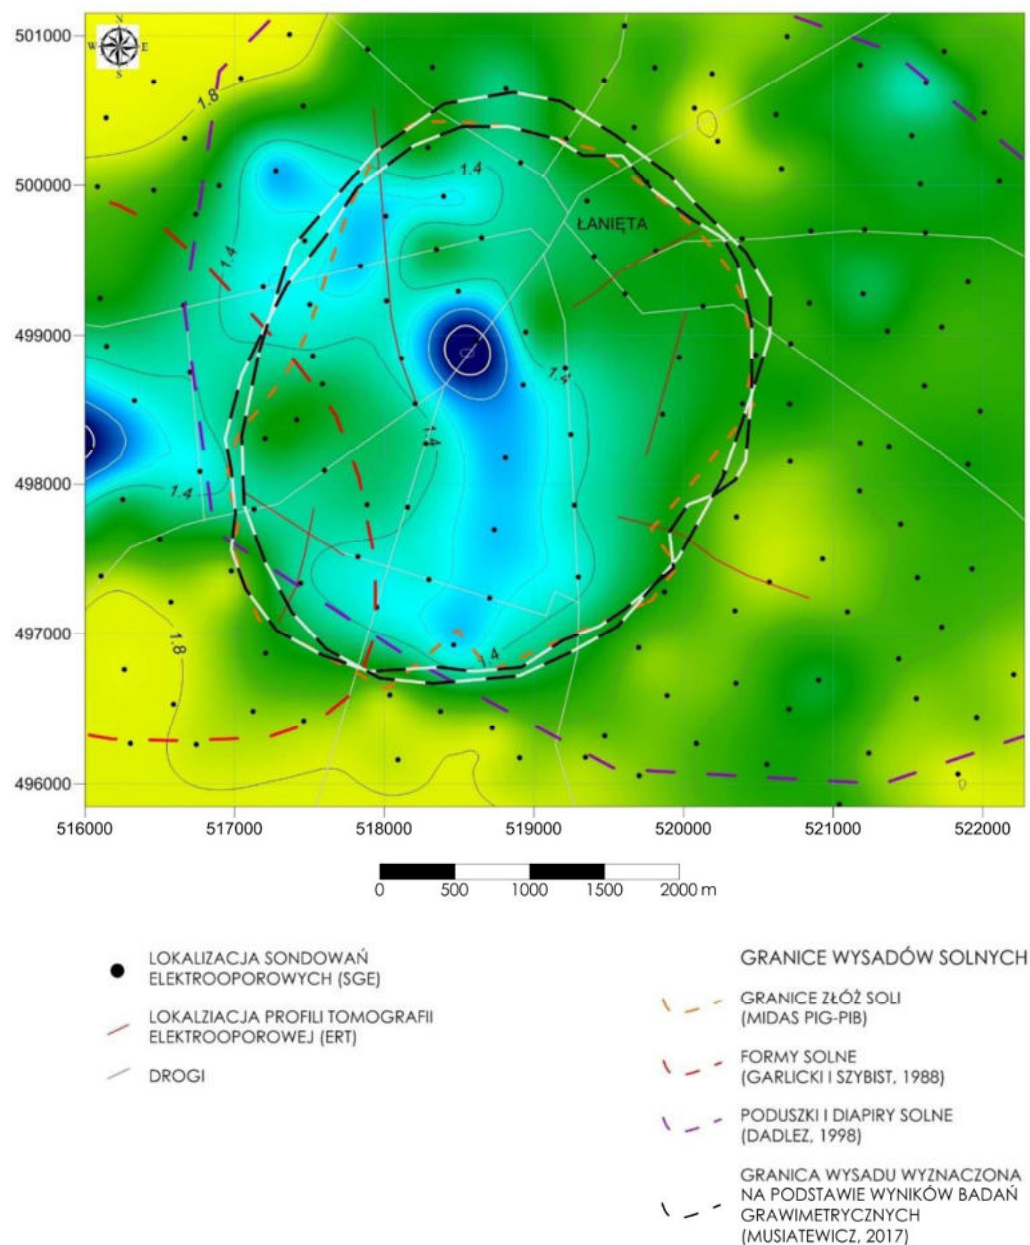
N
W E
S

501000
500000
499000
498000
497000
496000

1.8
1.4
1.4
1.4
1.4
1.4
1.4
1.8
ŁANIĘTA

516000 517000 518000 519000 520000 521000 522000

0 500 1000 1500 2000 m

LOKALIZACJA SONDOWAŃ ELEKTROOPOROWYCH (SGE)

LOKALZIACJA PROFILI TOMOGRAFII ELEKTROOPOROWEJ (ERT)

DROGI

GRANICE WYSADÓW SOLNYCH

GRANICE ZŁÓŻ SOLI (MIDAS PIG-PIB)

FORMY SOLNE (GARLICKI I SZYBIST, 1988)

PODUSZKI I DIAPIRY SOLNE (DADLEZ, 1998)

GRANICA WYSADU WYZNACZONA NA PODSTAWIE WYNIKÓW BADAŃ GRAWIMETRYCZNYCH (MUSIATEWICZ, 2017)